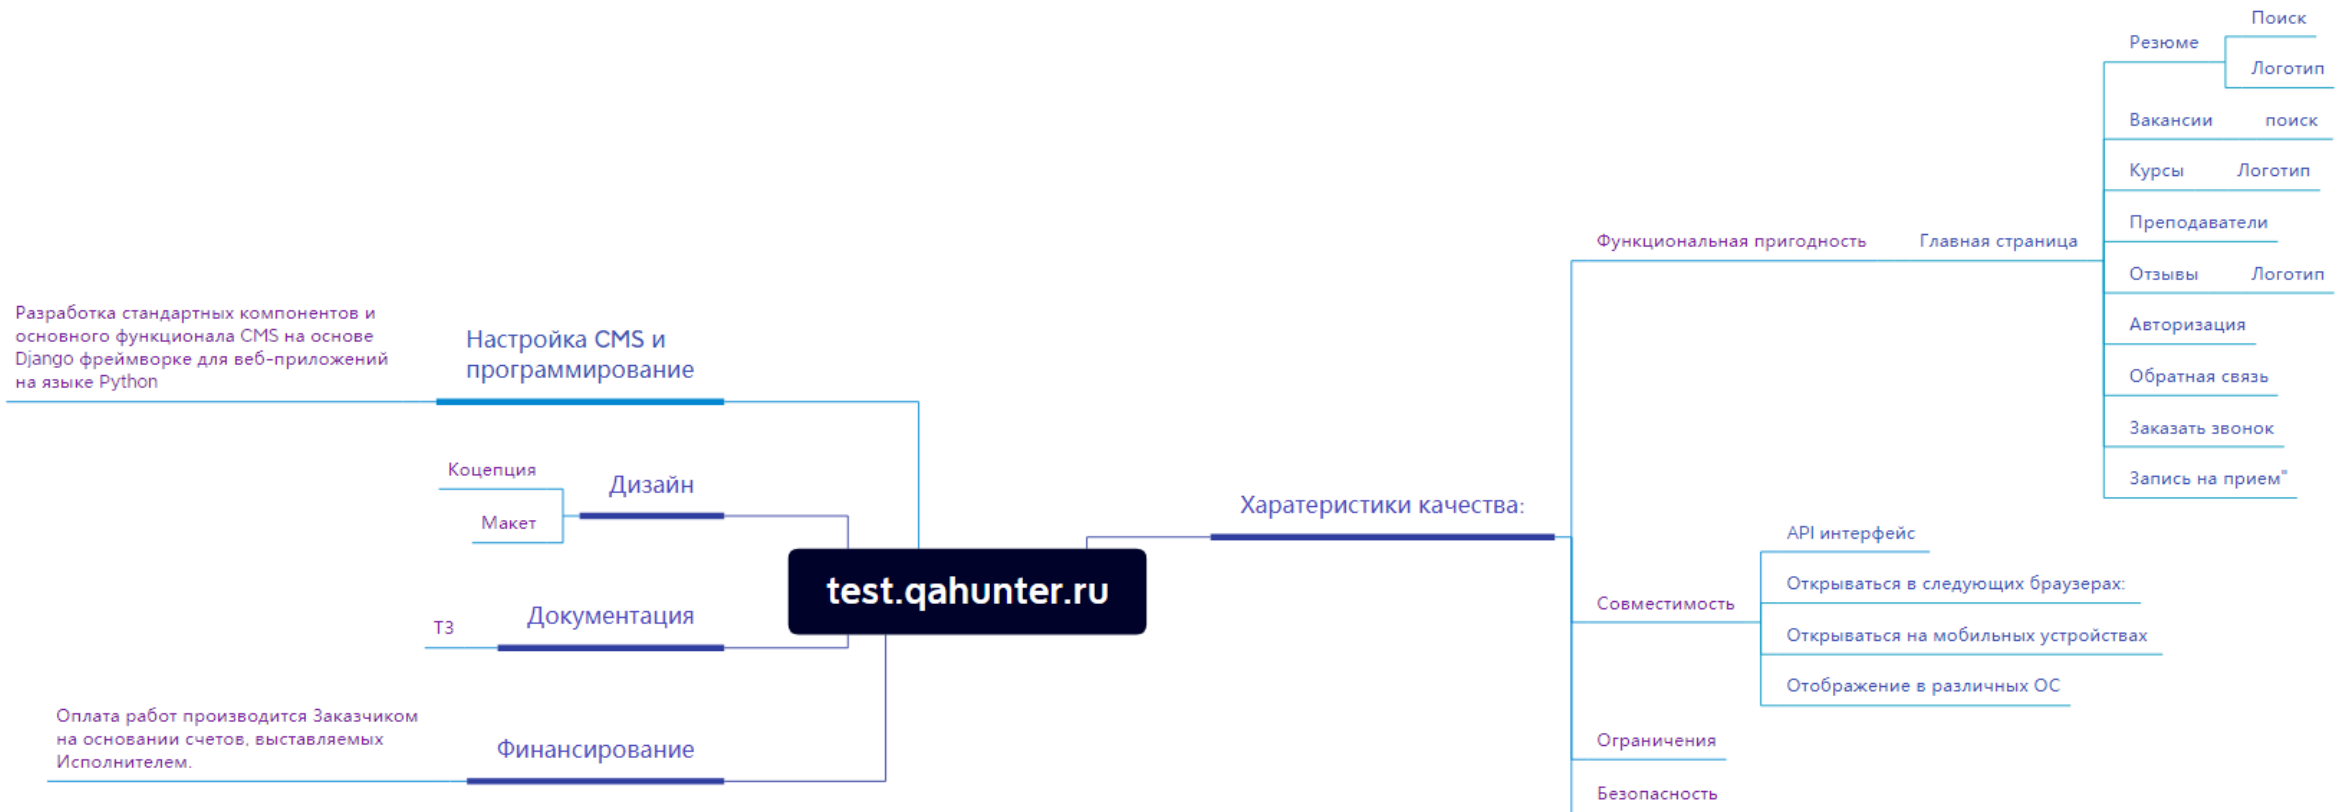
test.qahunter.ru

Настройка CMS и программирование

Разработка стандартных компонентов и основного функционала CMS на основе Django фреймворке для веб-приложений на языке Python

Дизайн

Коцепция

Макет

Документация

ТЗ

Финансирование

Оплата работ производится Заказчиком на основании счетов, выставляемых Исполнителем.

Харатеристики качества:

Функциональная пригодность

Главная страница

Резюме

Поиск

Логотип

Вакансии

поиск

Курсы

Логотип

Преподаватели

Отзывы

Логотип

Авторизация

Обратная связь

Заказать звонок

Запись на прием"

Совместимость

API интерфейс

Открываться в следующих браузерах:

Открываться на мобильных устройствах

Отображение в различных ОС

Ограничения

Безопасность